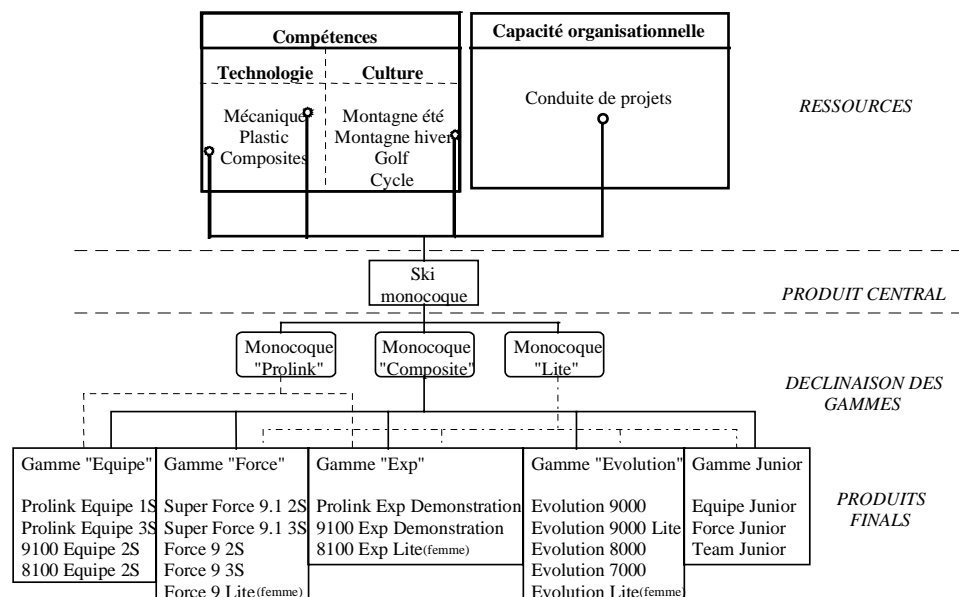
Compétences

Technologie

Mécanique
Plastic
Composites

Culture

Montagne été
Montagne hiver
Golf
Cycle

Capacité organisationnelle

Conduite de projets

RESSOURCES

Ski monocoque

PRODUIT CENTRAL

Monocoque "Prolink"

Monocoque "Composite"

Monocoque "Lite"

DECLINAISON DES GAMMES

Gamme "Equipe"

Prolink Equipe 1S
Prolink Equipe 3S
9100 Equipe 2S
8100 Equipe 2S

Gamme "Force"

Super Force 9.1 2S
Super Force 9.1 3S
Force 9 2S
Force 9 3S
Force 9 Lite(femme)

Gamme "Exp"

Prolink Exp Demonstration
9100 Exp Demonstration
8100 Exp Lite(femme)

Gamme "Evolution"

Evolution 9000
Evolution 9000 Lite
Evolution 8000
Evolution 7000
Evolution Lite(femme

Gamme Junior

Equipe Junior
Force Junior
Team Junior

PRODUITS FINALS